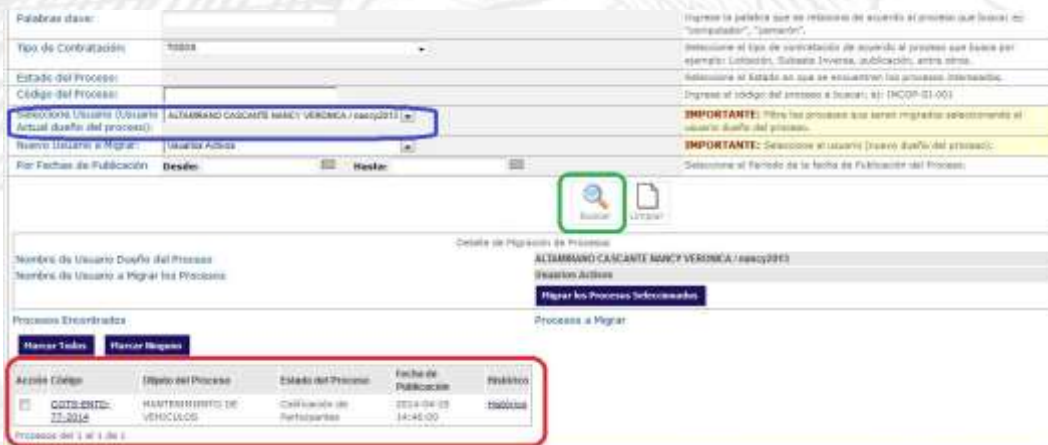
Palabras clave: | Ingrese la palabra que se relacione de acuerdo al proceso que buscar, ej: "computador", "camarón".

Tipo de Contratación: TODOS | Seleccione el tipo de contratación de acuerdo al proceso que busca por ejemplo: Licitación, Subasta Inversa, publicación, entre otros.

Estado del Proceso: | Seleccione el Estado en que se encuentran los procesos interesados.

Código del Proceso: | Ingrese el código del proceso a buscar, ej: INCOP-01-001

Seleccione Usuario (Usuario Actual dueño del proceso): ALTAMIRANO CASCANTE NANCY VERONICA / nancy2013 | IMPORTANTE: Filtre los procesos que serán migrados seleccionando al usuario dueño del proceso.

Nuevo Usuario a Migrar: Usuarios Activos | IMPORTANTE: Seleccione el usuario (nuevo dueño del proceso).

Por Fechas de Publicación Desde: Hasta: | Seleccione el Período de la fecha de Publicación del Proceso.

Buscar Limpiar

Detalle de Migración de Procesos

Nombre de Usuario Dueño del Proceso | ALTAMIRANO CASCANTE NANCY VERONICA / nancy2013

Nombre de Usuario a Migrar los Procesos | Usuarios Activos

Migrar los Procesos Seleccionados

Procesos Encontrados

Procesos a Migrar

Marcar Todos Marcar Ninguno

| Acción | Código | Objeto del Proceso | Estado del Proceso | Fecha de Publicación | Histórico |
|---|---|---|---|---|---|
| | COTS-EMTO-77-2014 | MANTENIMIENTO DE VEHICULOS | Calificación de Participantes | 2014-04-25 14:45:00 | Histórico |

Procesos del 1 al 1 de 1